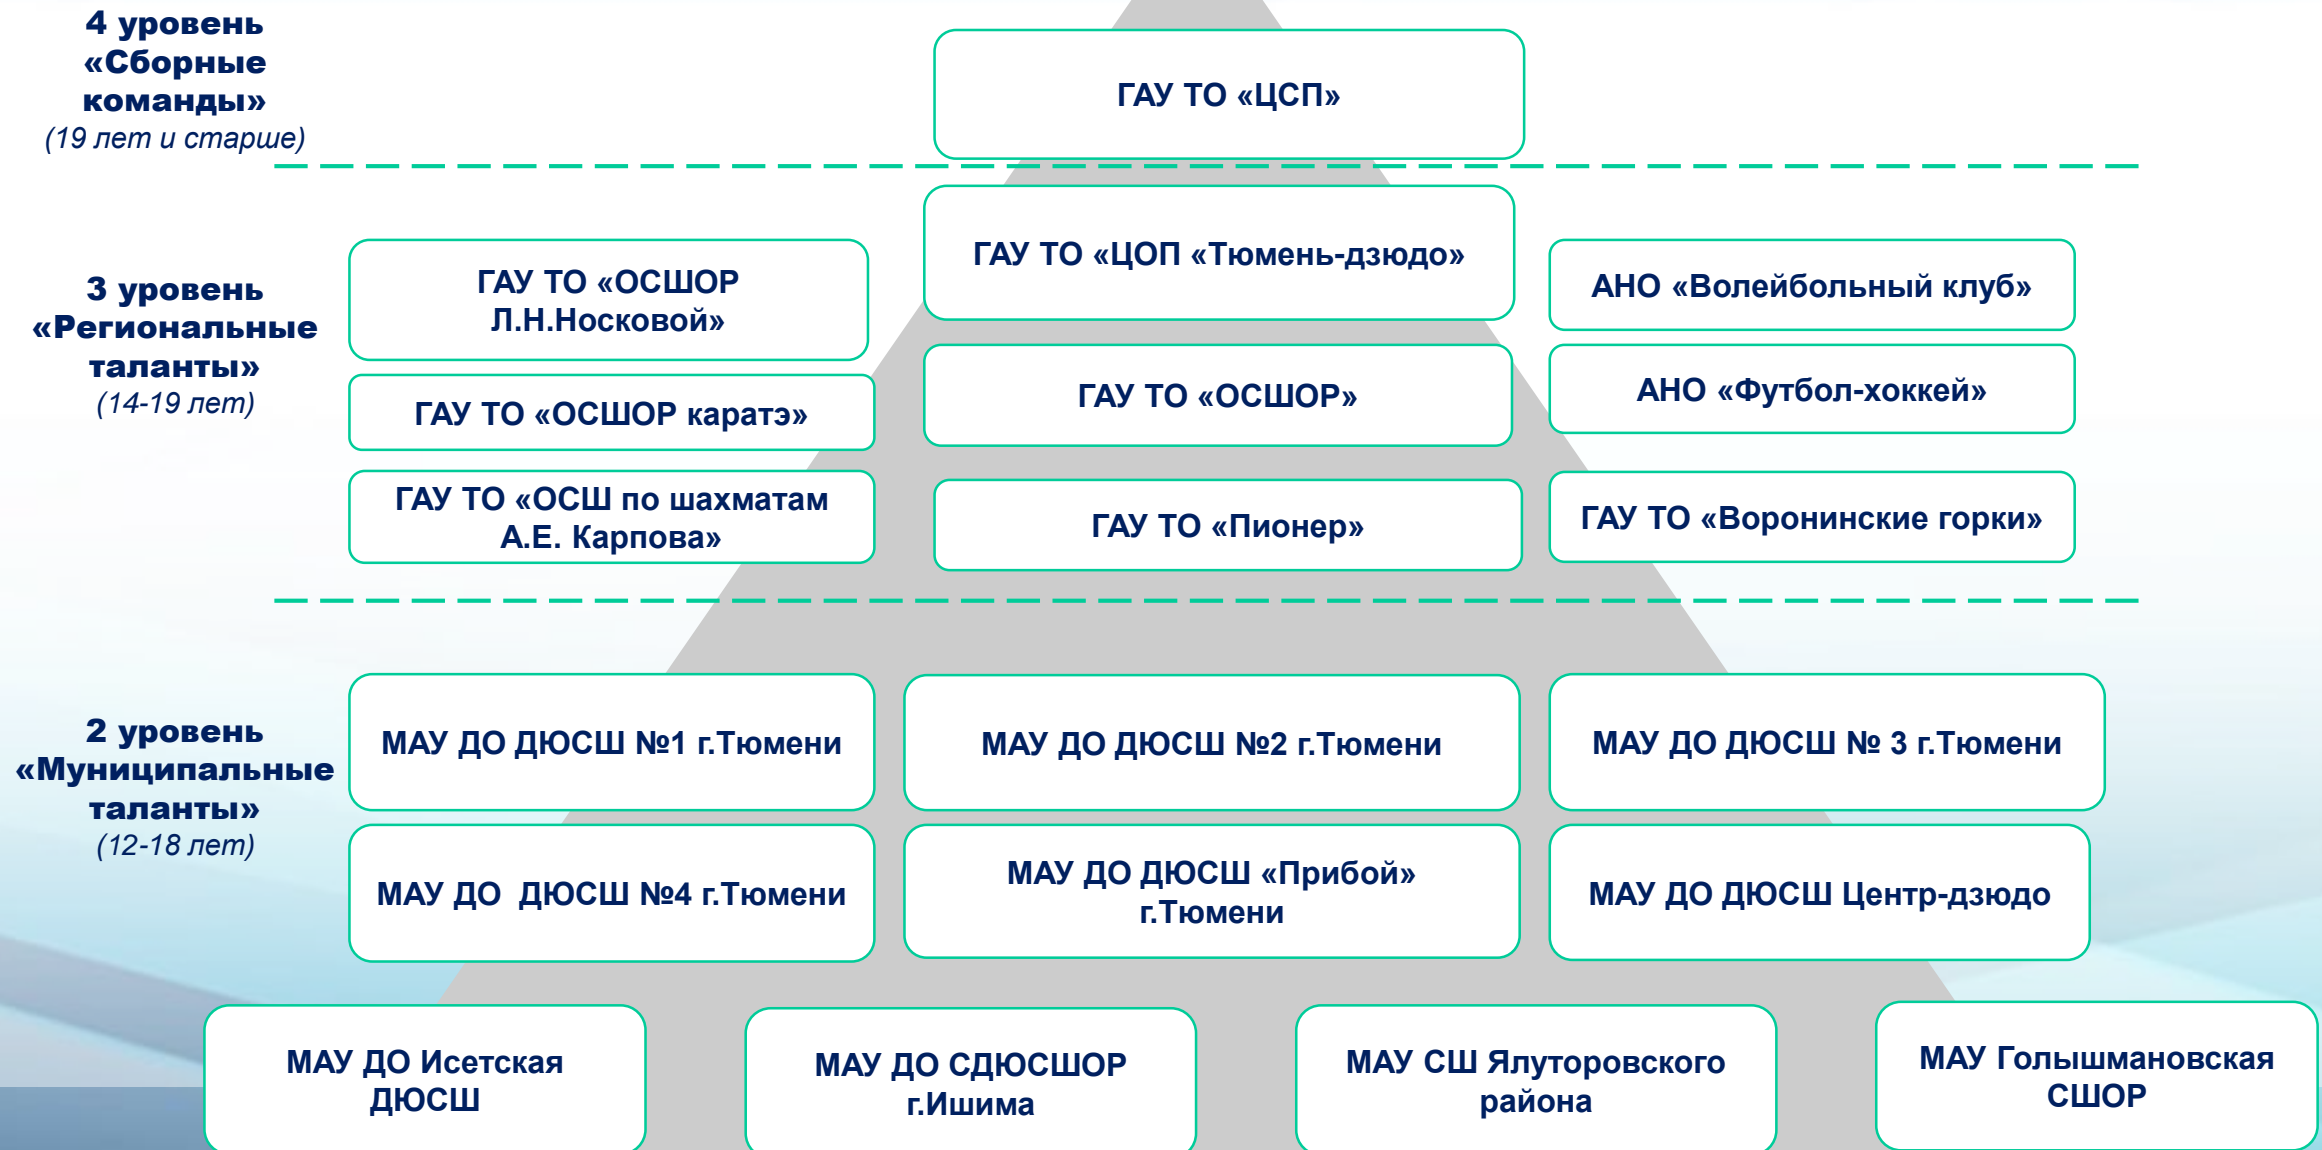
4 уровень «Сборные команды»
(19 лет и старше)

ГАУ ТО «ЦСП»

3 уровень «Региональные таланты»
(14-19 лет)

ГАУ ТО «ОСШОР Л.Н.Носковой»

ГАУ ТО «ОСШОР каратэ»

ГАУ ТО «ОСШ по шахматам А.Е. Карпова»

ГАУ ТО «ЦОП «Тюмень-дзюдо»

ГАУ ТО «ОСШОР»

ГАУ ТО «Пионер»

АНО «Волейбольный клуб»

АНО «Футбол-хоккей»

ГАУ ТО «Воронинские горки»

2 уровень «Муниципальные таланты»
(12-18 лет)

МАУ ДО ДЮСШ №1 г.Тюмени

МАУ ДО ДЮСШ №2 г.Тюмени

МАУ ДО ДЮСШ № 3 г.Тюмени

МАУ ДО ДЮСШ №4 г.Тюмени

МАУ ДО ДЮСШ «Прибой» г.Тюмени

МАУ ДО ДЮСШ Центр-дзюдо

МАУ ДО Исетская ДЮСШ

МАУ ДО СДЮСШОР г.Ишима

МАУ СШ Ялуторовского района

МАУ Голышмановская СШОР